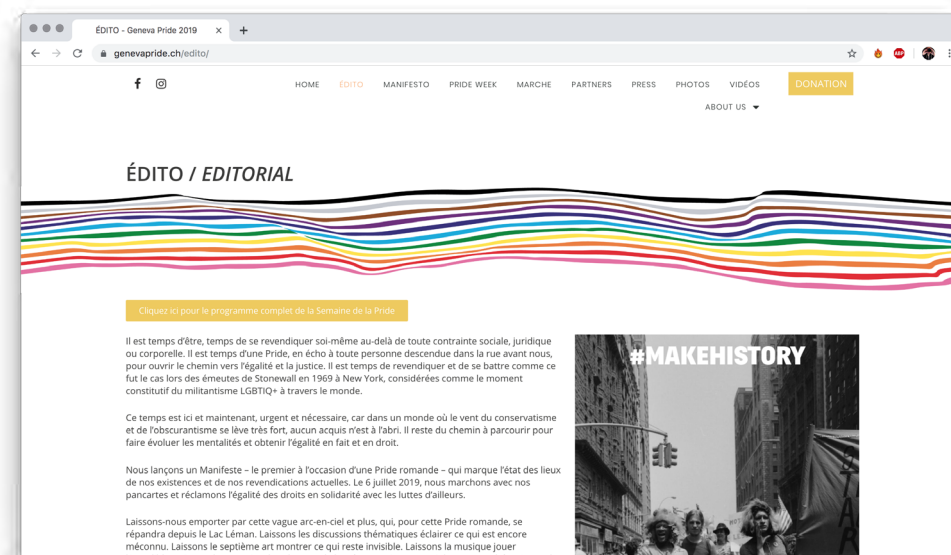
ÉDITO - Geneva Pride 2019

genevapride.ch/edito/

HOME ÉDITO MANIFESTO PRIDE WEEK MARCHE PARTNERS PRESS PHOTOS VIDÉOS DONATION

ABOUT US

ÉDITO / EDITORIAL

Cliquez ici pour le programme complet de la Semaine de la Pride

Il est temps d'être, temps de se revendiquer soi-même au-delà de toute contrainte sociale, juridique ou corporelle. Il est temps d'une Pride, en écho à toute personne descendue dans la rue avant nous, pour ouvrir le chemin vers l'égalité et la justice. Il est temps de revendiquer et de se battre comme ce fut le cas lors des émeutes de Stonewall en 1969 à New York, considérées comme le moment constitutif du militantisme LGBTIQ+ à travers le monde.

Ce temps est ici et maintenant, urgent et nécessaire, car dans un monde où le vent du conservatisme et de l'obscurantisme se lève très fort, aucun acquis n'est à l'abri. Il reste du chemin à parcourir pour faire évoluer les mentalités et obtenir l'égalité en fait et en droit.

Nous lançons un Manifeste – le premier à l'occasion d'une Pride romande – qui marque l'état des lieux de nos existences et de nos revendications actuelles. Le 6 juillet 2019, nous marchons avec nos pancartes et réclamons l'égalité des droits en solidarité avec les luttes d'ailleurs.

Laissons-nous emporter par cette vague arc-en-ciel et plus, qui, pour cette Pride romande, se répandra depuis le Lac Léman. Laissons les discussions thématiques éclairer ce qui est encore méconnu. Laissons le septième art montrer ce qui reste invisible. Laissons la musique jouer

#MAKEHISTORY